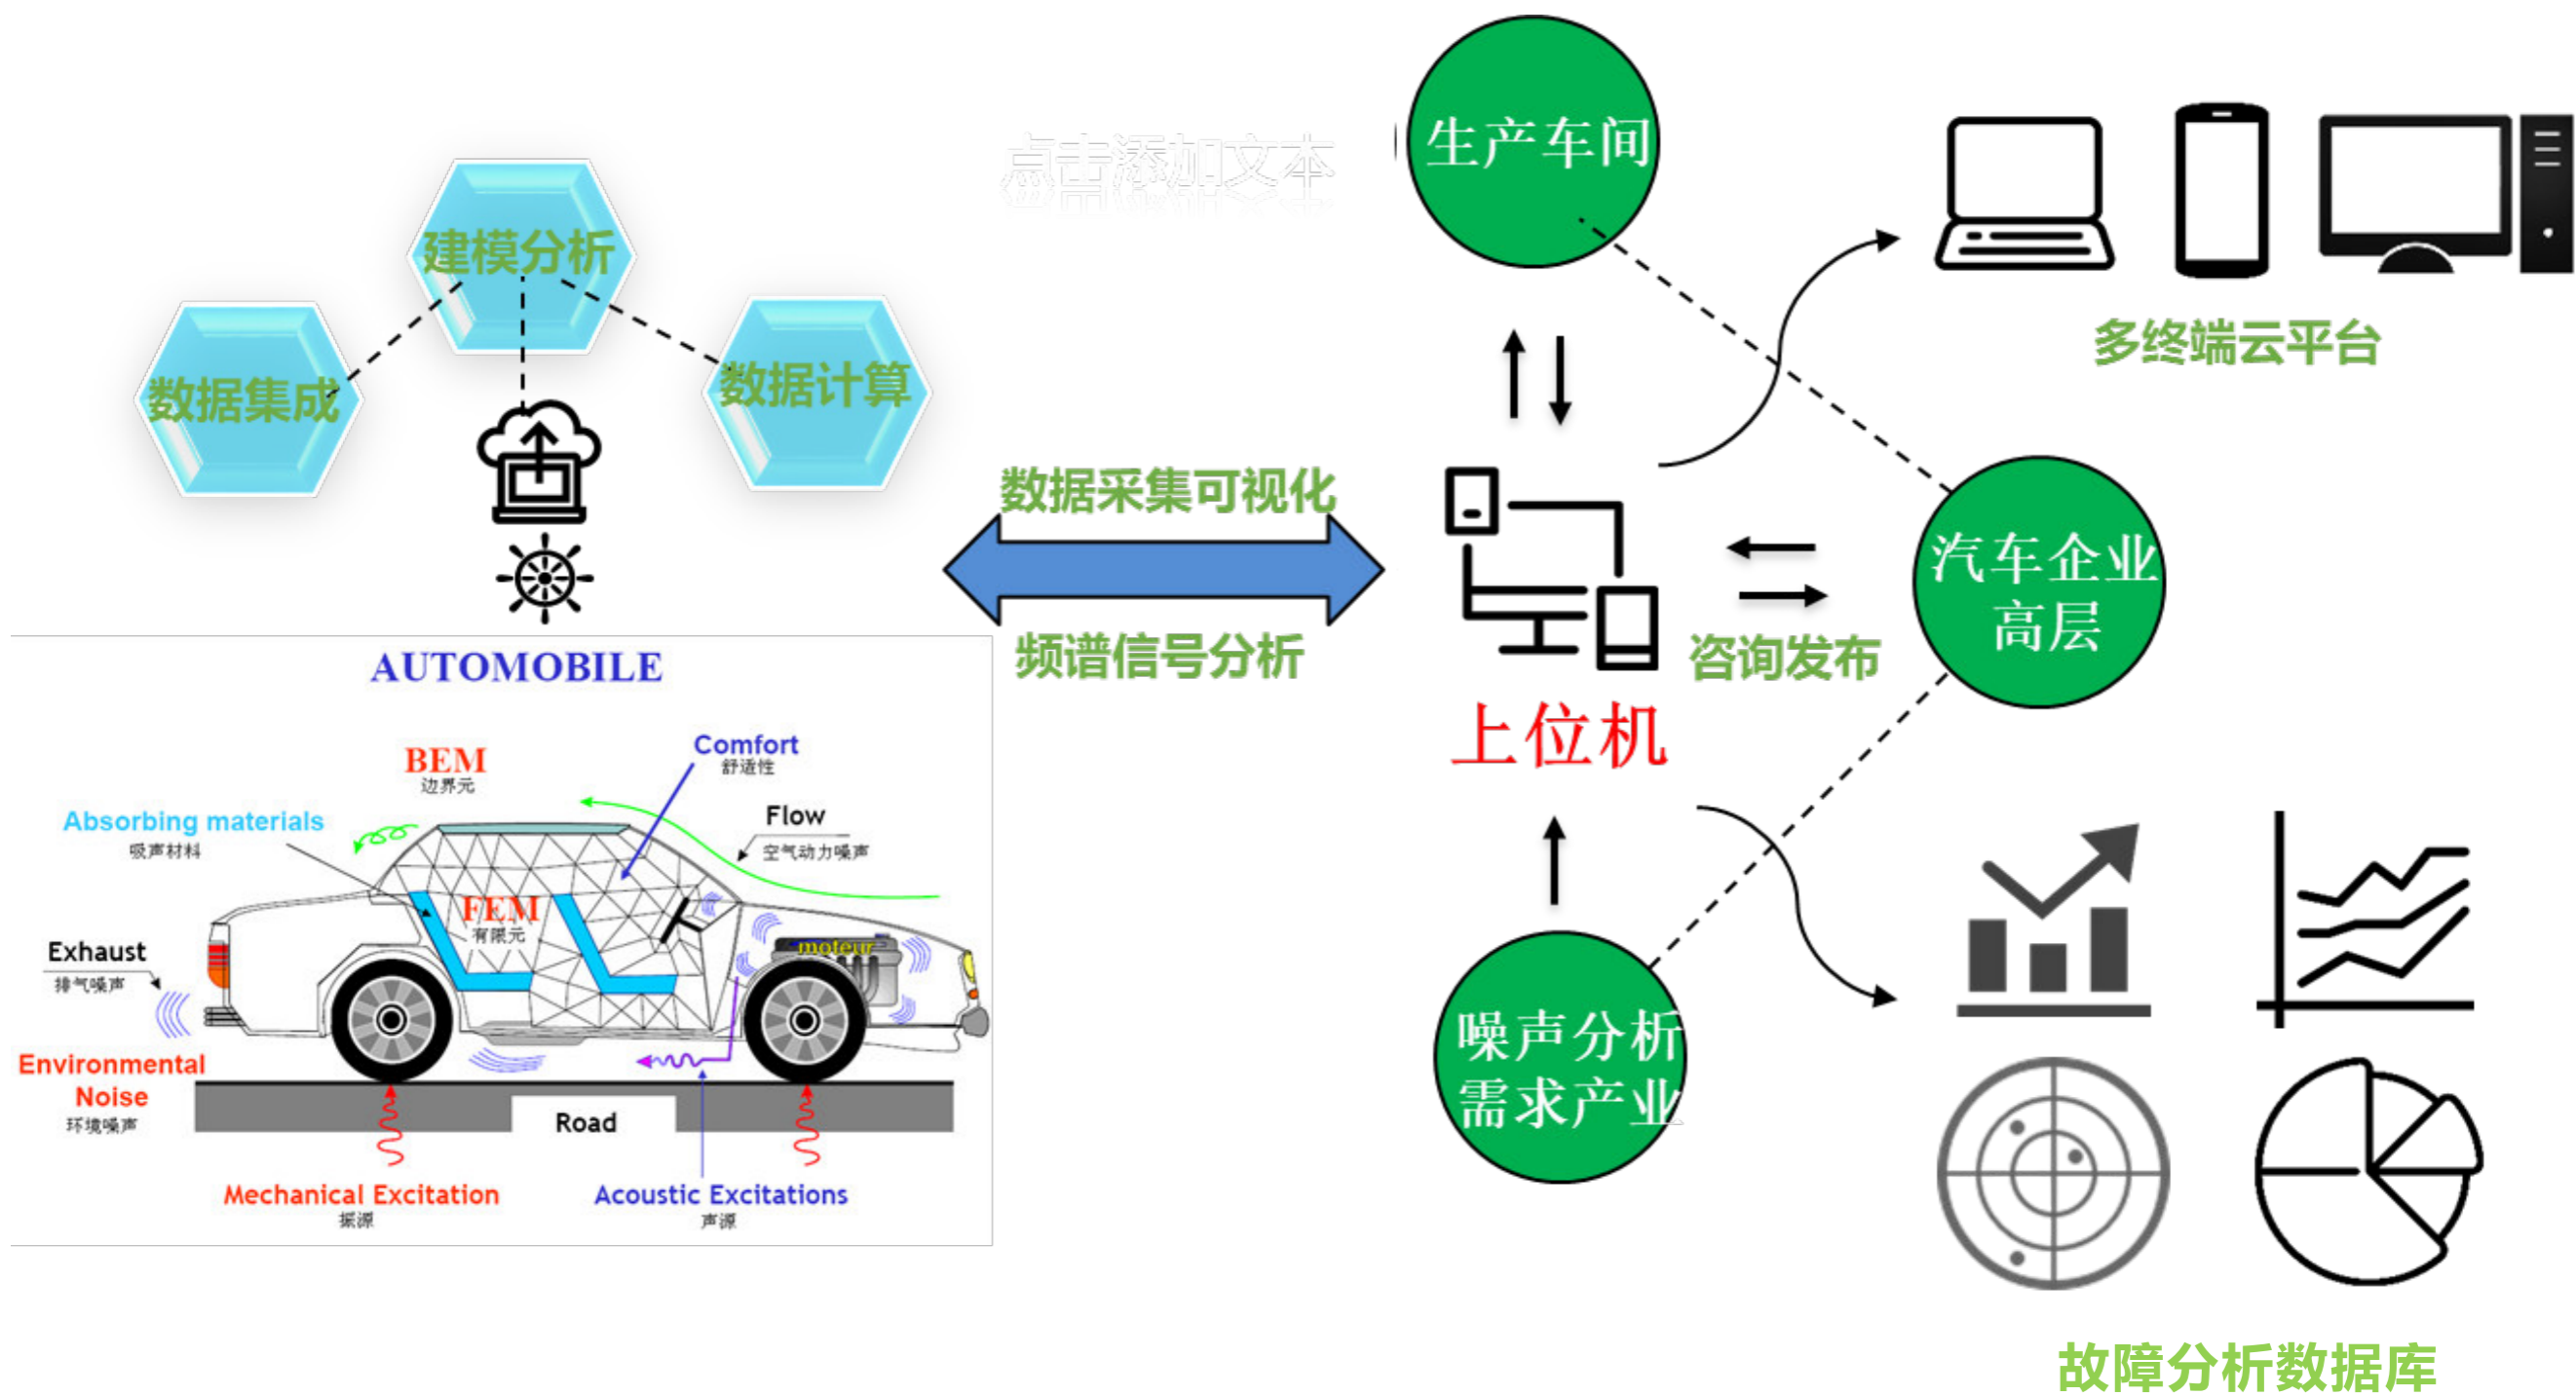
建模分析

数据集成

数据计算

点击添加文本

生产车间

多终端云平台

数据采集可视化

频谱信号分析

咨询发布

汽车企业高层

上位机

噪声分析需求产业

故障分析数据库

AUTOMOBILE

BEM
边界元

Comfort
舒适性

Absorbing materials
吸声材料

Flow
空气动力噪声

FEM
有限元

Exhaust
排气噪声

moteur

Environmental Noise
环境噪声

Road

Mechanical Excitation
振源

Acoustic Excitations
声源